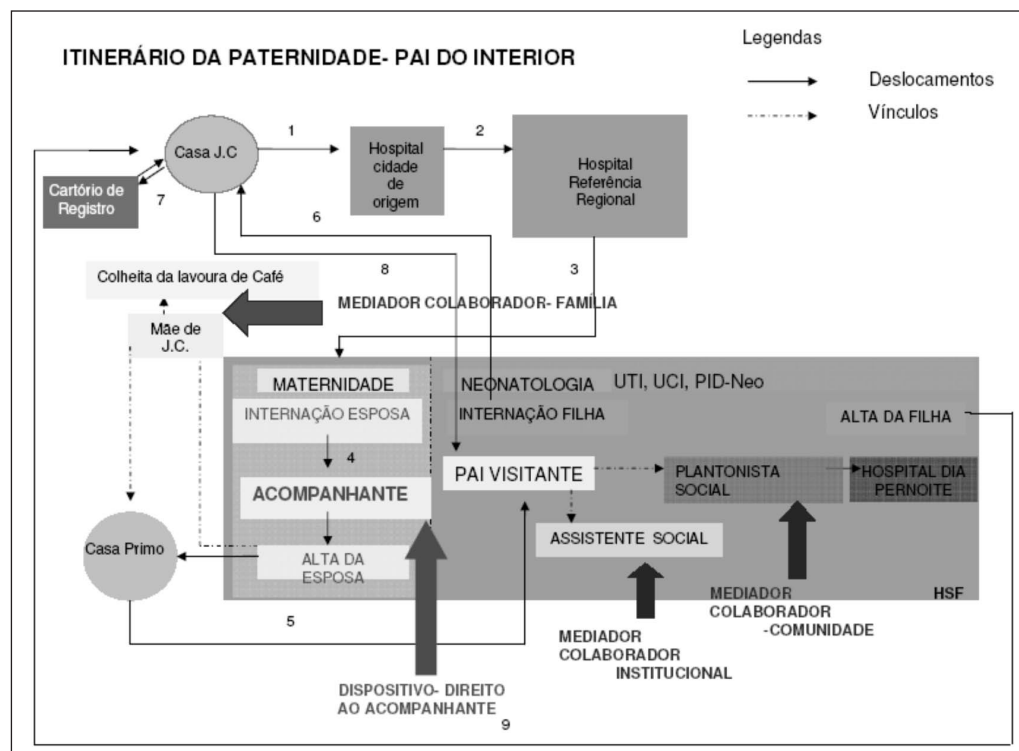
ITINERÁRIO DA PATERNIDADE- PAI DO INTERIOR

Legendas

Deslocamentos

Vínculos

Casa J.C

1

Hospital cidade de origem

2

Hospital Referência Regional

Cartório de Registro

7

6

8

3

Colheita da lavoura de Café

MEDIADOR COLABORADOR- FAMÍLIA

Mãe de J.C.

MATERNIDADE

NEONATOLOGIA

UTI, UCI, PID-Neo

INTERNAÇÃO ESPOSA

INTERNAÇÃO FILHA

ALTA DA FILHA

4

PAI VISITANTE

PLANTONISTA SOCIAL

HOSPITAL DIA PERNOITE

ACOMPANHANTE

ASSISTENTE SOCIAL

Casa Primo

ALTA DA ESPOSA

HSF

MEDIADOR COLABORADOR -COMUNIDADE

5

MEDIADOR COLABORADOR INSTITUCIONAL

DISPOSITIVO- DIREITO AO ACOMPANHANTE

9